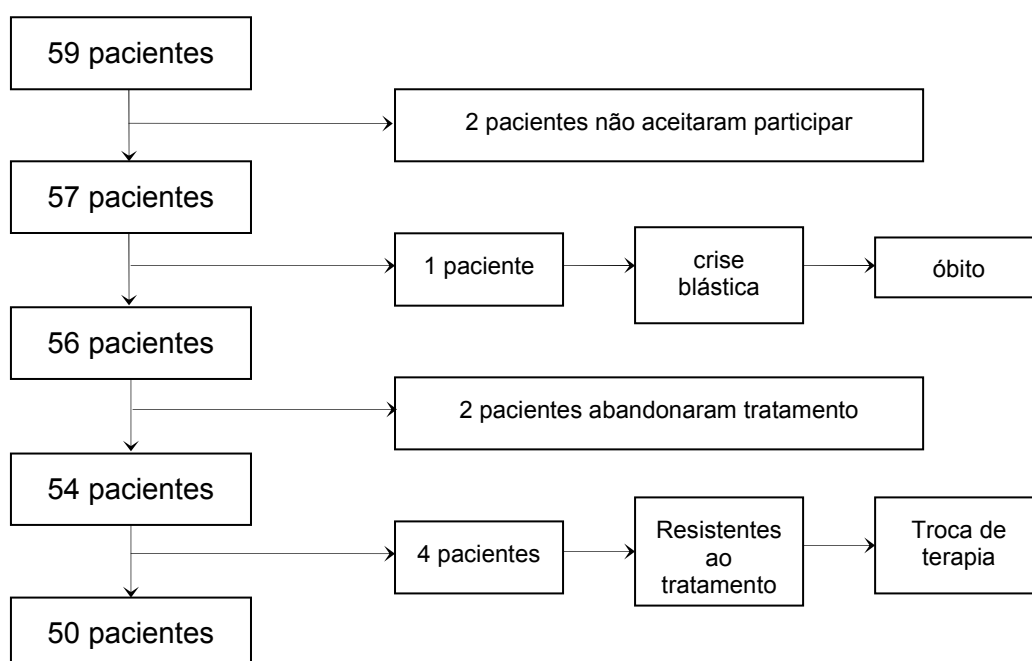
59 pacientes

2 pacientes não aceitaram participar

57 pacientes

1 paciente

crise blástica

óbito

56 pacientes

2 pacientes abandonaram tratamento

54 pacientes

4 pacientes

Resistentes ao tratamento

Troca de terapia

50 pacientes